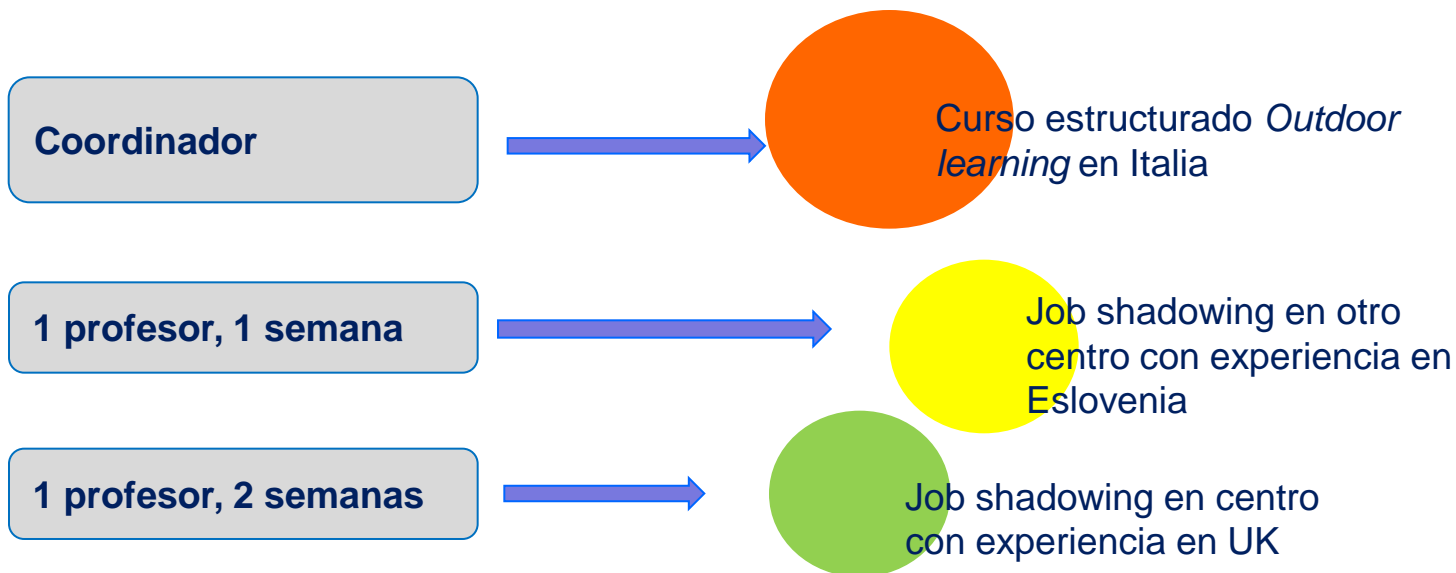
Coordinador

Curso estructurado *Outdoor learning* en Italia

1 profesor, 1 semana

Job shadowing en otro centro con experiencia en Eslovenia

1 profesor, 2 semanas

Job shadowing en centro con experiencia en UK